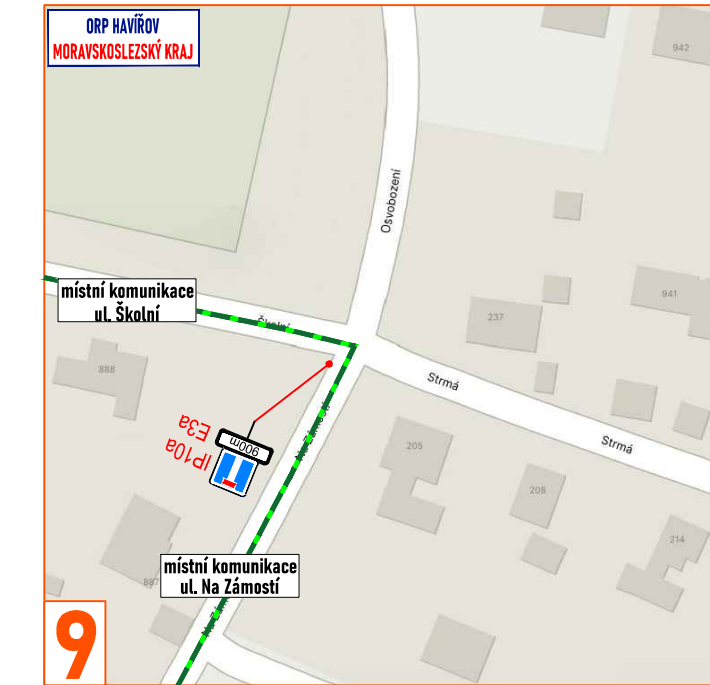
ORP HAVÍŘOV
MORAVSKOSLEZSKÝ KRAJ

942

Osvobození

941

237

místní komunikace
ul. Školní

Školní

888

Strmá

Strmá

IP10a
E3a

900m

Na Zámostí

205

208

214

místní komunikace
ul. Na Zámostí

887

Na Zám

9